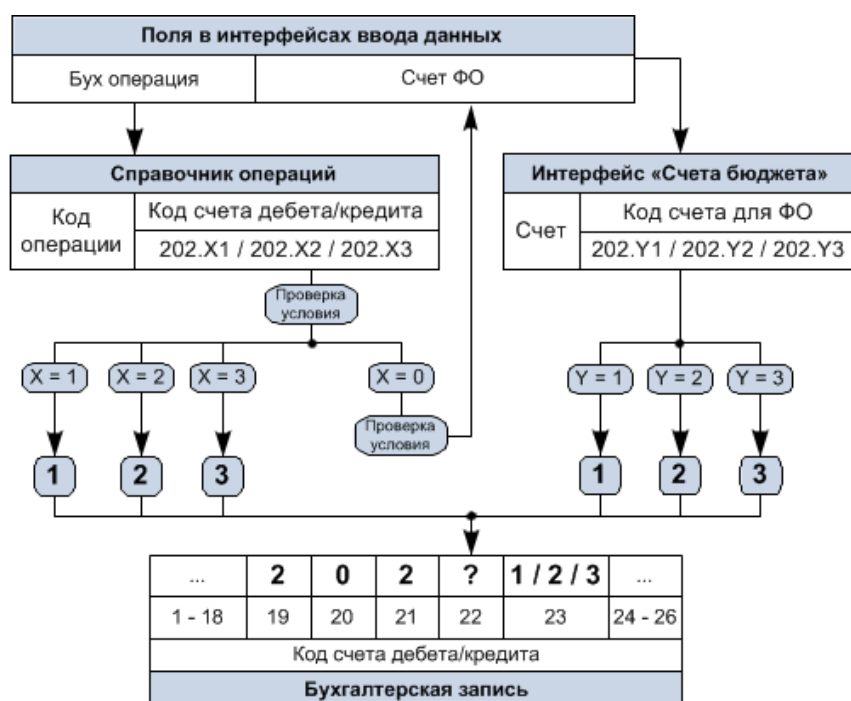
Поля в интерфейсах ввода данных

| Бух операция | Счет ФО |
|---|---|

Справочник операций

| Код операции | Код счета дебета/кредита |
|---|---|
| | 202.X1 / 202.X2 / 202.X3 |

Интерфейс «Счета бюджета»

| Счет | Код счета для ФО |
|---|---|
| | 202.Y1 / 202.Y2 / 202.Y3 |

Проверка условия

X = 1
X = 2
X = 3
X = 0

Проверка условия

Y = 1
Y = 2
Y = 3

1
2
3

1
2
3

| ... | 2 | 0 | 2 | ? | 1 / 2 / 3 | ... |
|---|---|---|---|---|---|---|
| 1 - 18 | 19 | 20 | 21 | 22 | 23 | 24 - 26 |

Код счета дебета/кредита

Бухгалтерская запись